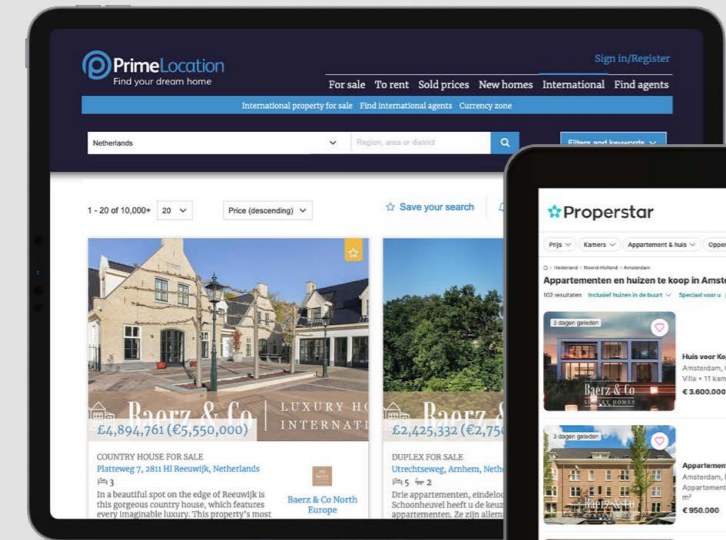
PrimeLocation
Find your dream home

Sign in/Register

For sale To rent Sold prices New homes International Find agents

International property for sale Find international agents Currency zone

Netherlands
Region, area or district
Filters and keywords

1 - 20 of 10,000+ 20
Price (descending)
Save your search

£4,894,761 (€5,550,000)
COUNTRY HOUSE FOR SALE
Platteweg 7, 2811 HI Reeuwijk, Netherlands
3
In a beautiful spot on the edge of Reeuwijk is this gorgeous country house, which features every imaginable luxury. This property's most
Baerz & Co North Europe

£2,425,332 (€2,75
DUPLEX FOR SALE
Utrechtseweg, Arnhem, Nethe
5 2
Drie appartementen, eindelo Schoonheuvel heeft u de keur appartementen. Ze zijn allem

Properstar
Prijs Kamers Appartement & huis Oppe
Nederland › Noord-Holland › Amsterdam
Appartementen en huizen te koop in Amst
102 resultaten Inclusief huizen in de buurt Speciaal voor u
3 dagen geleden
Huis voor Ko
Amsterdam,
Villa • 11 kam
€ 3.600.000
3 dagen geleden
Appartemen
Amsterdam,
Appartement
m²
€ 950.000